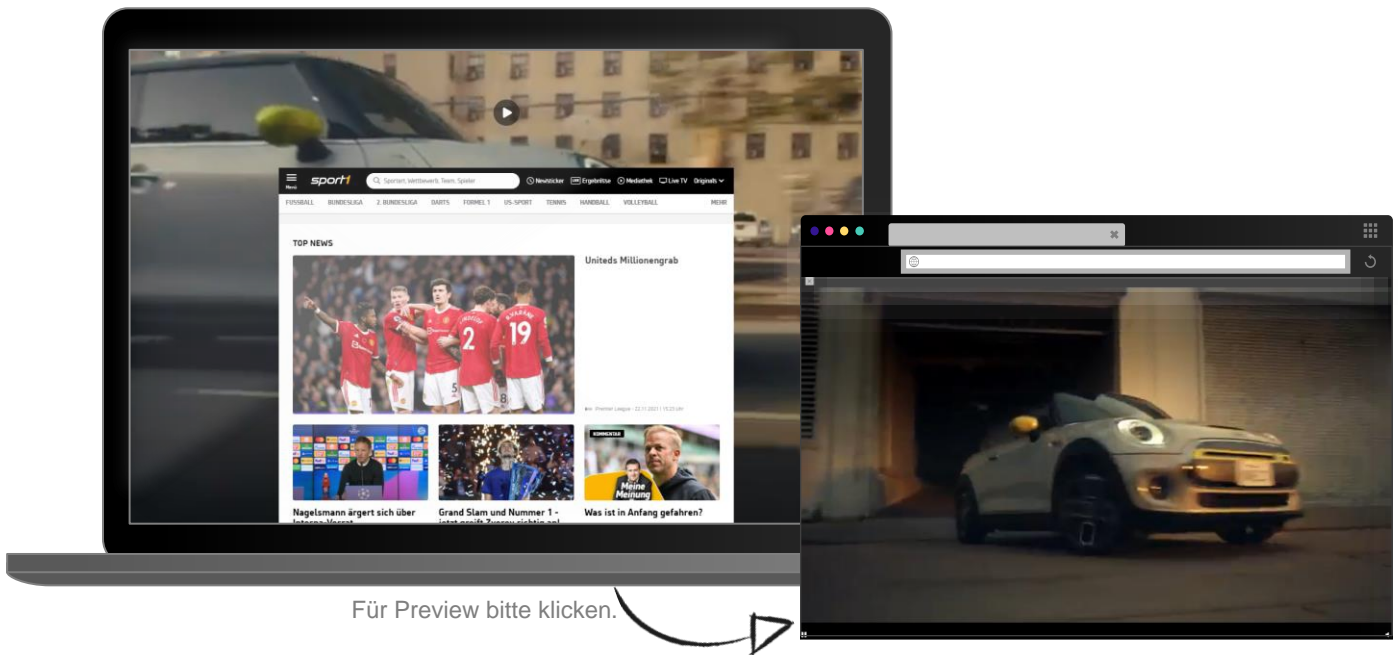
Menü sport1 Sportart, Wettbewerb, Team, Spieler Newsticker Ergebnisse Mediathek Live TV Originals

FUSSBALL BUNDESLIGA 2. BUNDESLIGA DARTS FORMEL 1 US-SPORT TENNIS HANDBALL VOLLEYBALL MEHR

TOP NEWS

Uniteds Millionengrab

Premier League · 22.11.2021 | 10:23 Uhr

KOMMENTAR

Meine Meinung

Nagelsmann ärgert sich über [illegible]

Grand Slam und Nummer 1 - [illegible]

Was ist in Anfang gefahren?

Für Preview bitte klicken.